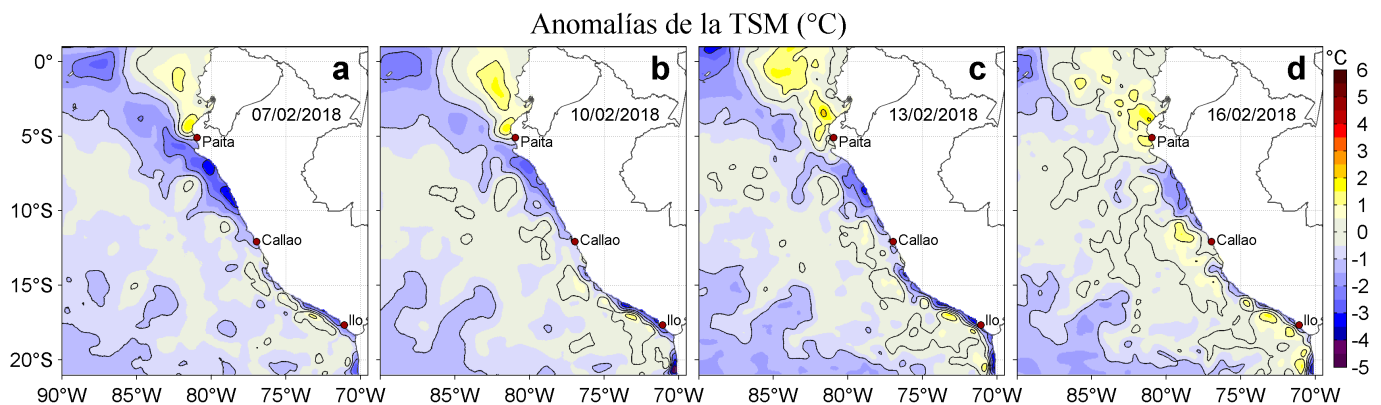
Anomalías de la TSM (°C)

a
07/02/2018
Paita
Callao
Ilo

b
10/02/2018
Paita
Callao
Ilo

c
13/02/2018
Paita
Callao
Ilo

d
16/02/2018
Paita
Callao
Ilo

0°
5°S
10°S
15°S
20°S

90°W 85°W 80°W 75°W 70°W
85°W 80°W 75°W 70°W
85°W 80°W 75°W 70°W
85°W 80°W 75°W 70°W

°C
6
5
4
3
2
1
0
-1
-2
-3
-4
-5